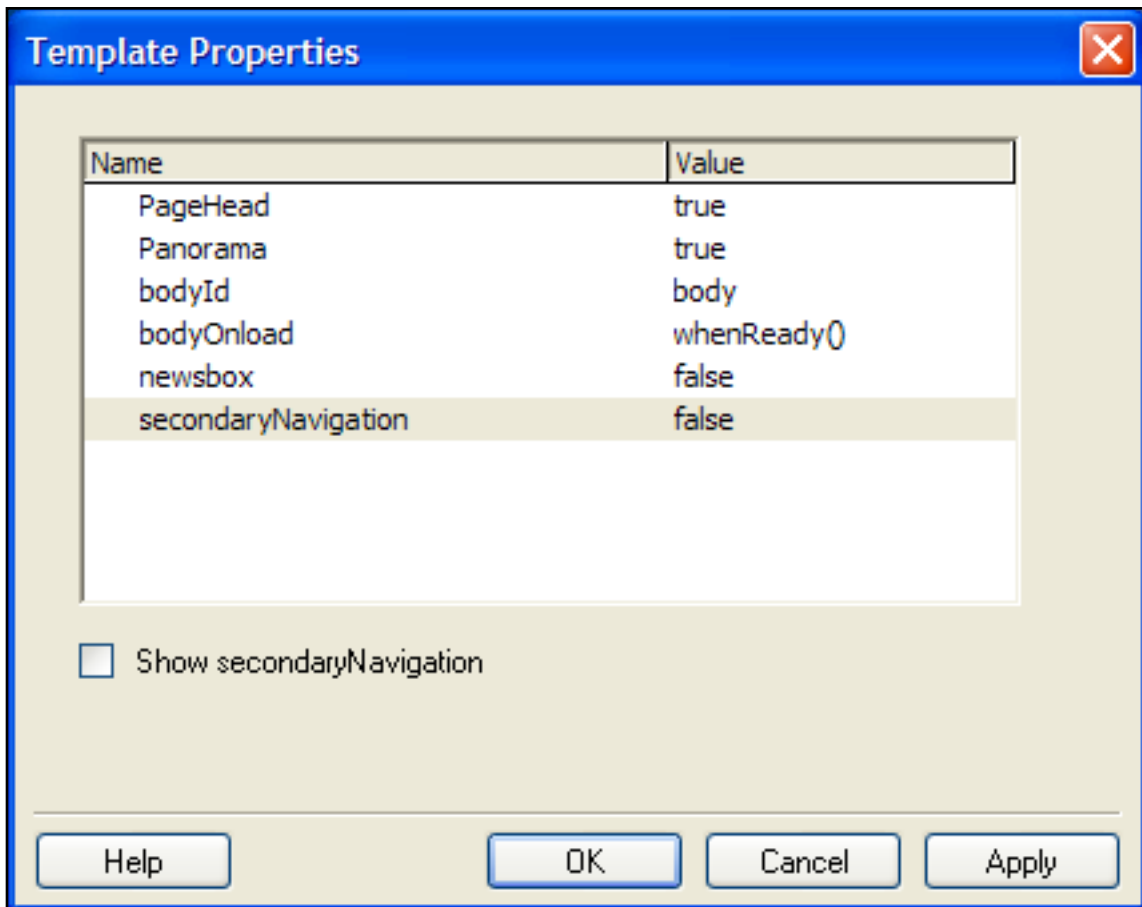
Template Properties

| Name | Value |
|---|---|
| PageHead | true |
| Panorama | true |
| bodyId | body |
| bodyOnload | whenReady() |
| newsbox | false |
| secondaryNavigation | false |

Show secondaryNavigation

Help OK Cancel Apply